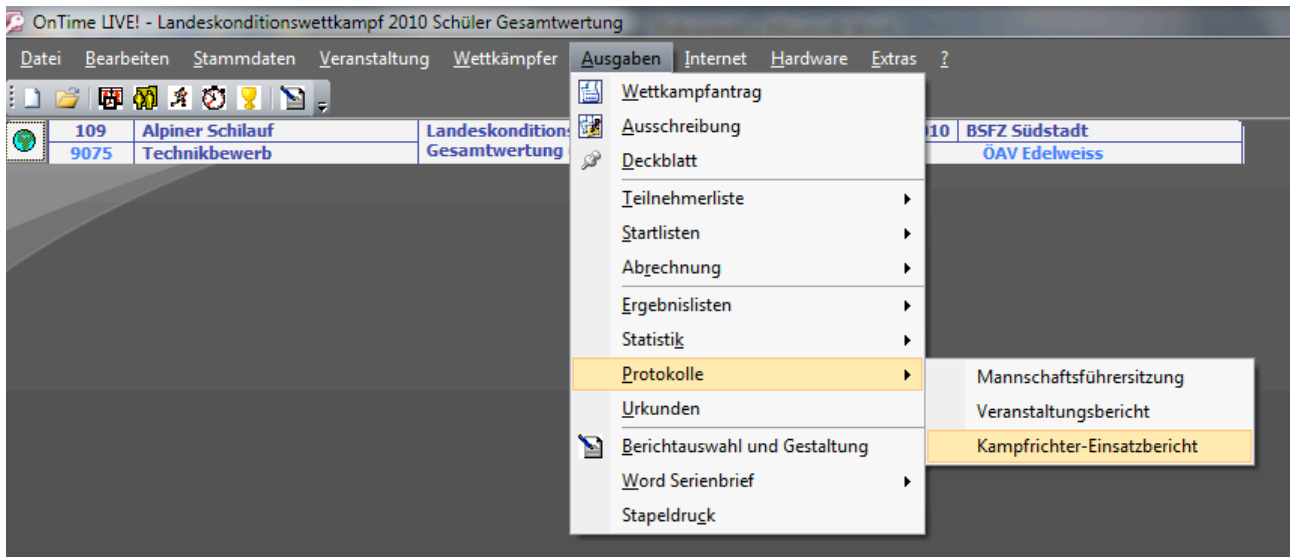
OnTime LIVE! - Landeskonditionswettkampf 2010 Schüler Gesamtwertung

Datei Bearbeiten Stammdaten Veranstaltung Wettkämpfer Ausgaben Internet Hardware Extras ?

| 109 | Alpiner Schilauf | Landeskondition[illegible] | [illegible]010 | BSFZ Südstadt |
|---|---|---|---|---|
| 9075 | Technikbewerb | Gesamtwertung | | ÖAV Edelweiss |

Wettkampfantrag
Ausschreibung
Deckblatt
Teilnehmerliste
Startlisten
Abrechnung
Ergebnislisten
Statistik
Protokolle
Urkunden
Berichtauswahl und Gestaltung
Word Serienbrief
Stapeldruck

Mannschaftsführersitzung
Veranstaltungsbericht
Kampfrichter-Einsatzbericht